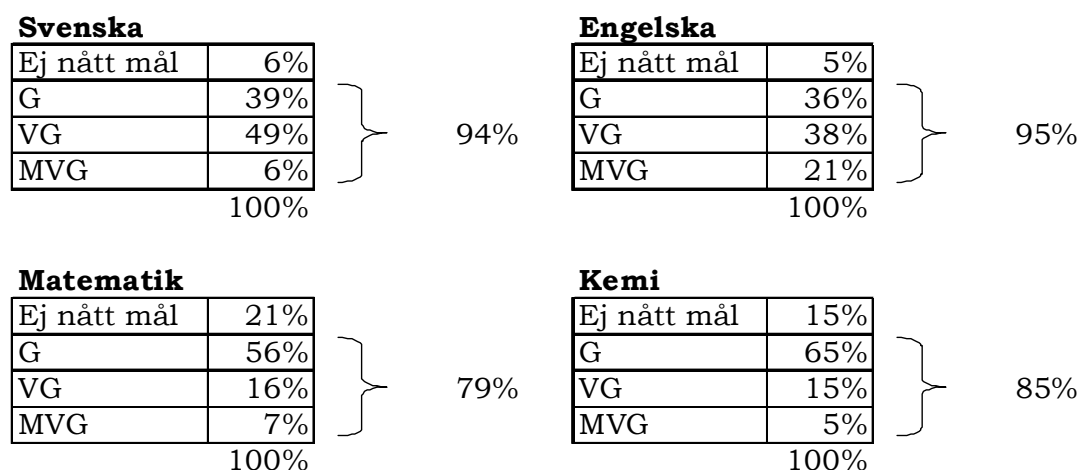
**Svenska**

| Ej nått mål | 6% |
|---|---|
| G | 39% |
| VG | 49% |
| MVG | 6% |

100%

94%

**Engelska**

| Ej nått mål | 5% |
|---|---|
| G | 36% |
| VG | 38% |
| MVG | 21% |

100%

95%

**Matematik**

| Ej nått mål | 21% |
|---|---|
| G | 56% |
| VG | 16% |
| MVG | 7% |

100%

79%

**Kemi**

| Ej nått mål | 15% |
|---|---|
| G | 65% |
| VG | 15% |
| MVG | 5% |

100%

85%